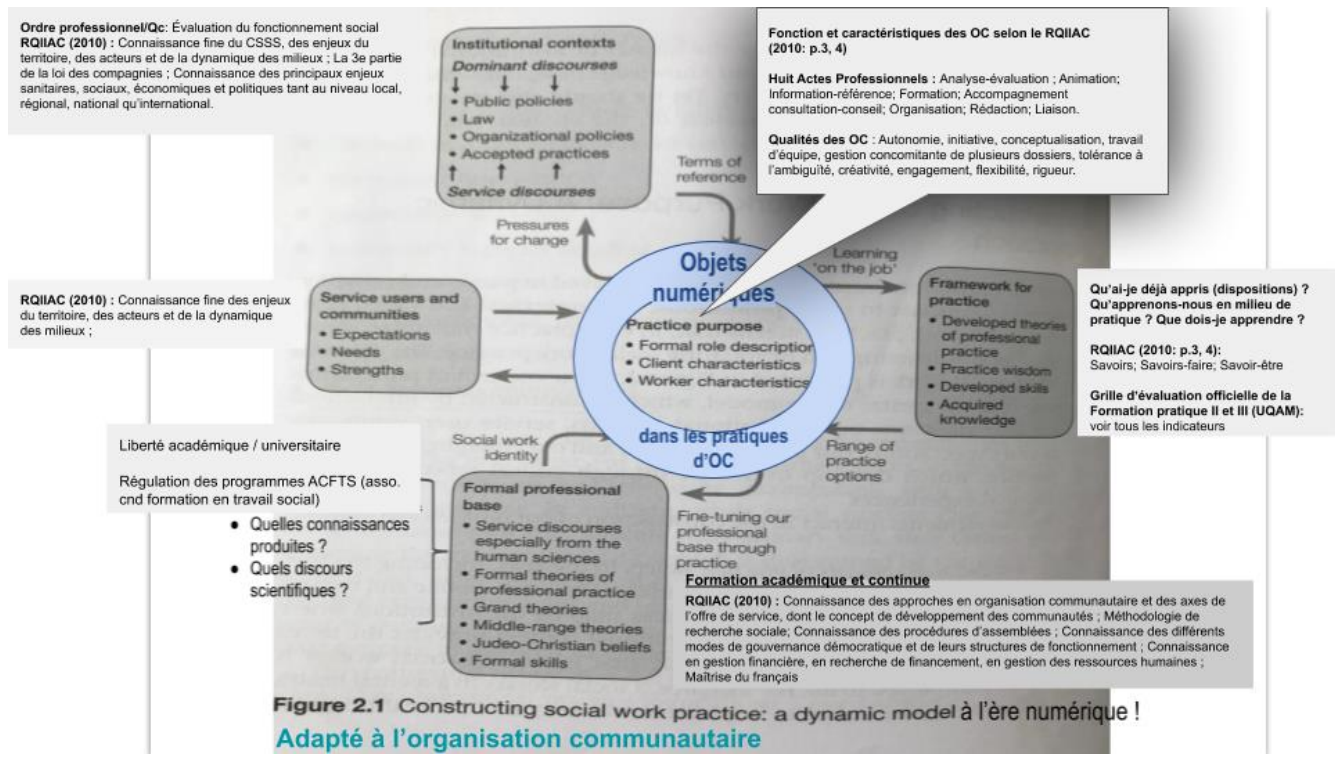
**Ordre professionnel/Qc**: Évaluation du fonctionnement social
**RQIIAC (2010) :** Connaissance fine du CSSS, des enjeux du territoire, des acteurs et de la dynamique des milieux ; La 3e partie de la loi des compagnies ; Connaissance des principaux enjeux sanitaires, sociaux, économiques et politiques tant au niveau local, régional, national qu'international.

Institutional contexts
Dominant discourses
- Public policies
- Law
- Organizational policies
- Accepted practices

Service discourses

**Fonction et caractéristiques des OC selon le RQIIAC (2010: p.3, 4)**

**Huit Actes Professionnels :** Analyse-évaluation ; Animation; Information-référence; Formation; Accompagnement consultation-conseil; Organisation; Rédaction; Liaison.

**Qualités des OC** : Autonomie, initiative, conceptualisation, travail d'équipe, gestion concomitante de plusieurs dossiers, tolérance à l'ambiguïté, créativité, engagement, flexibilité, rigueur.

Terms of reference

Pressures for change

Learning 'on the job'

Objets numériques

Practice purpose
- Formal role description
- Client characteristics
- Worker characteristics

dans les pratiques d'OC

**RQIIAC (2010) :** Connaissance fine des enjeux du territoire, des acteurs et de la dynamique des milieux ;

Service users and communities
- Expectations
- Needs
- Strengths

Framework for practice
- Developed theories of professional practice
- Practice wisdom
- Developed skills
- Acquired knowledge

**Qu'ai-je déjà appris (dispositions) ? Qu'apprenons-nous en milieu de pratique ? Que dois-je apprendre ?**

**RQIIAC (2010: p.3, 4):**
Savoirs; Savoirs-faire; Savoir-être

**Grille d'évaluation officielle de la Formation pratique II et III (UQAM):** voir tous les indicateurs

Liberté académique / universitaire

Régulation des programmes ACFTS (asso. cnd formation en travail social)

- Quelles connaissances produites ?
- Quels discours scientifiques ?

Social work identity

Range of practice options

Formal professional base
- Service discourses especially from the human sciences
- Formal theories of professional practice
- Grand theories
- Middle-range theories
- Judeo-Christian beliefs
- Formal skills

Fine-tuning our professional base through practice

**Formation académique et continue**
**RQIIAC (2010) :** Connaissance des approches en organisation communautaire et des axes de l'offre de service, dont le concept de développement des communautés ; Méthodologie de recherche sociale; Connaissance des procédures d'assemblées ; Connaissance des différents modes de gouvernance démocratique et de leurs structures de fonctionnement ; Connaissance en gestion financière, en recherche de financement, en gestion des ressources humaines ; Maîtrise du français

**Figure 2.1** Constructing social work practice: a dynamic model à l'ère numérique !
Adapté à l'organisation communautaire